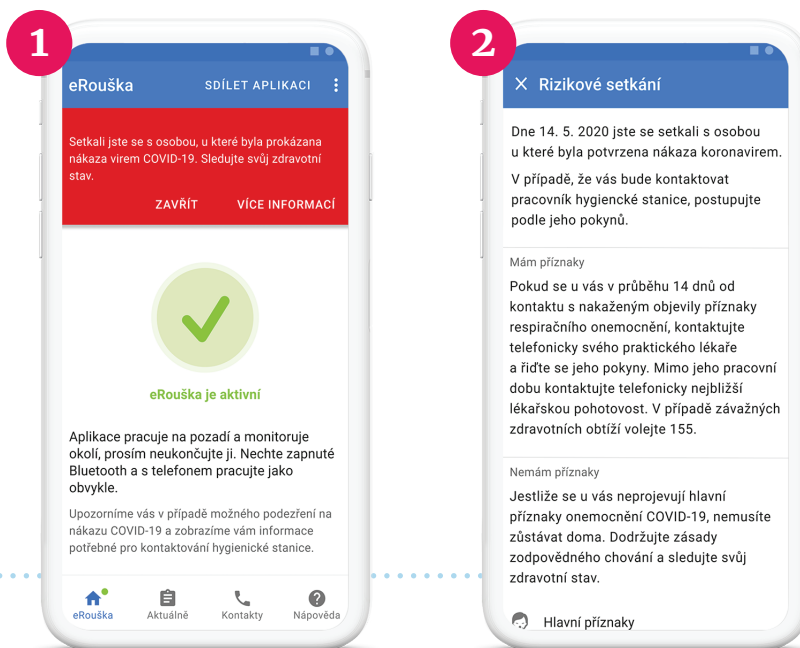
1

eRouška SDÍLET APLIKACI

Setkali jste se s osobou, u které byla prokázana nákaza virem COVID-19. Sledujte svůj zdravotní stav.

ZAVŘÍT VÍCE INFORMACÍ

eRouška je aktivní

Aplikace pracuje na pozadí a monitoruje okolí, prosím neukončujte ji. Nechte zapnuté Bluetooth a s telefonem pracujte jako obvykle.

Upozorníme vás v případě možného podezření na nákazu COVID-19 a zobrazíme vám informace potřebné pro kontaktování hygienické stanice.

eRouška Aktuálně Kontakty Nápověda

2

Rizikové setkání

Dne 14. 5. 2020 jste se setkali s osobou u které byla potvrzena nákaza koronavirem.

V případě, že vás bude kontaktovat pracovník hygienické stanice, postupujte podle jeho pokynů.

Mám příznaky

Pokud se u vás v průběhu 14 dnů od kontaktu s nakaženým objevily příznaky respiračního onemocnění, kontaktujte telefonicky svého praktického lékaře a řiďte se jeho pokyny. Mimo jeho pracovní dobu kontaktujte telefonicky nejbližší lékařskou pohotovost. V případě závažných zdravotních obtíží volejte 155.

Nemám příznaky

Jestliže se u vás neprojevují hlavní příznaky onemocnění COVID-19, nemusíte zůstávat doma. Dodržujte zásady zodpovědného chování a sledujte svůj zdravotní stav.

Hlavní příznaky